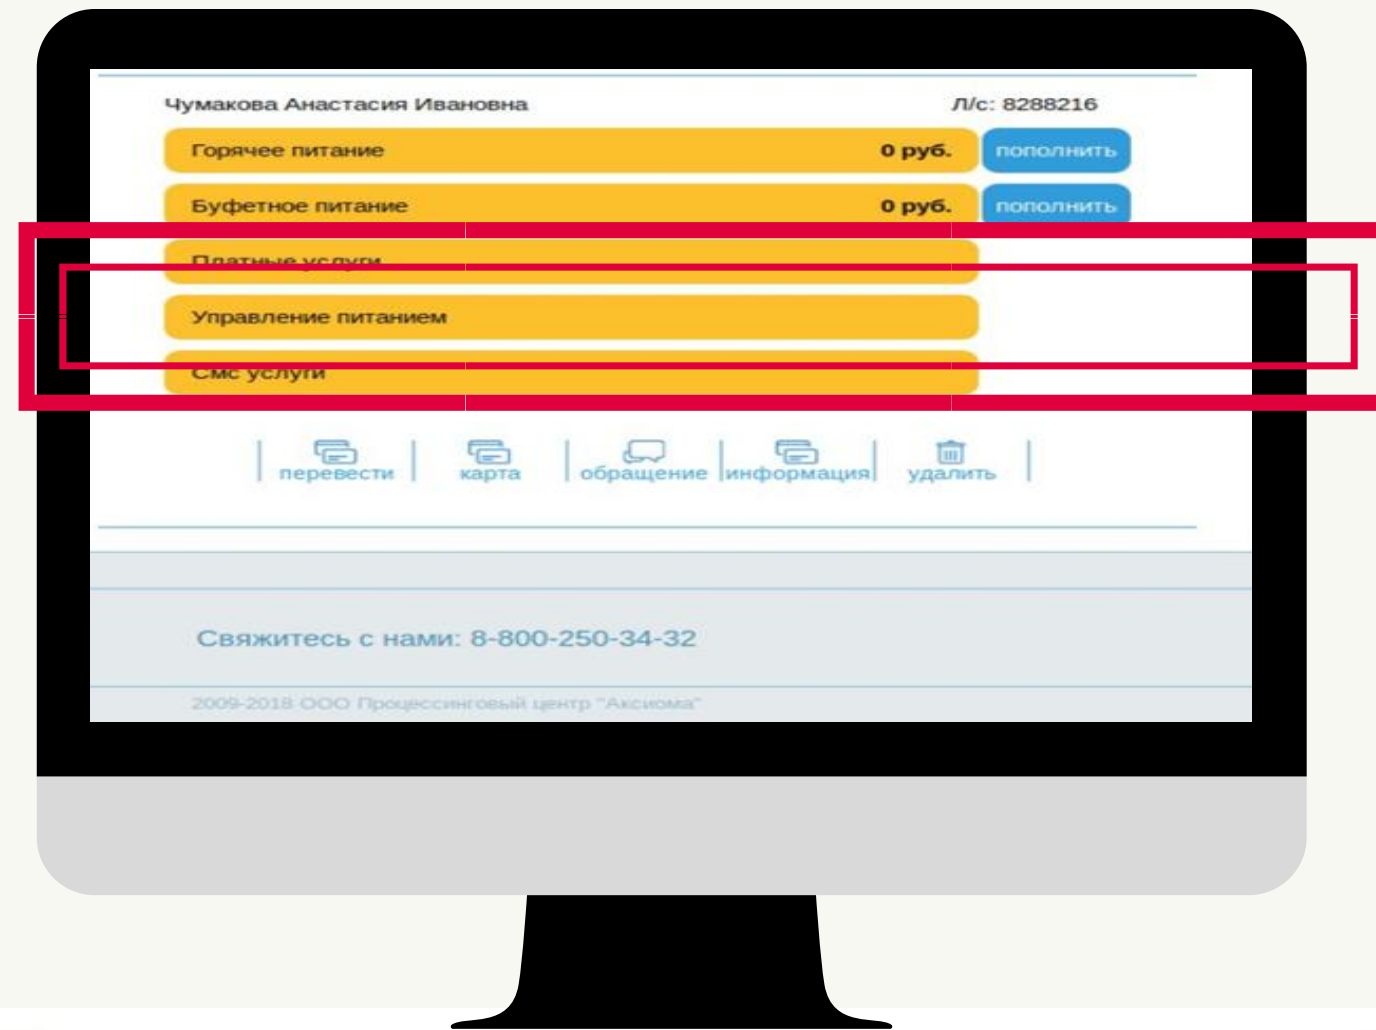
Чумакова Анастасия Ивановна

Л/с: 8288216

Горячее питание

0 руб.

пополнить

Буфетное питание

0 руб.

пополнить

Платные услуги

Управление питанием

Смс услуги

перевести | карта | обращение | информация | удалить

Свяжитесь с нами: 8-800-250-34-32

2009-2018 ООО Процессинговый центр "Аксиома"